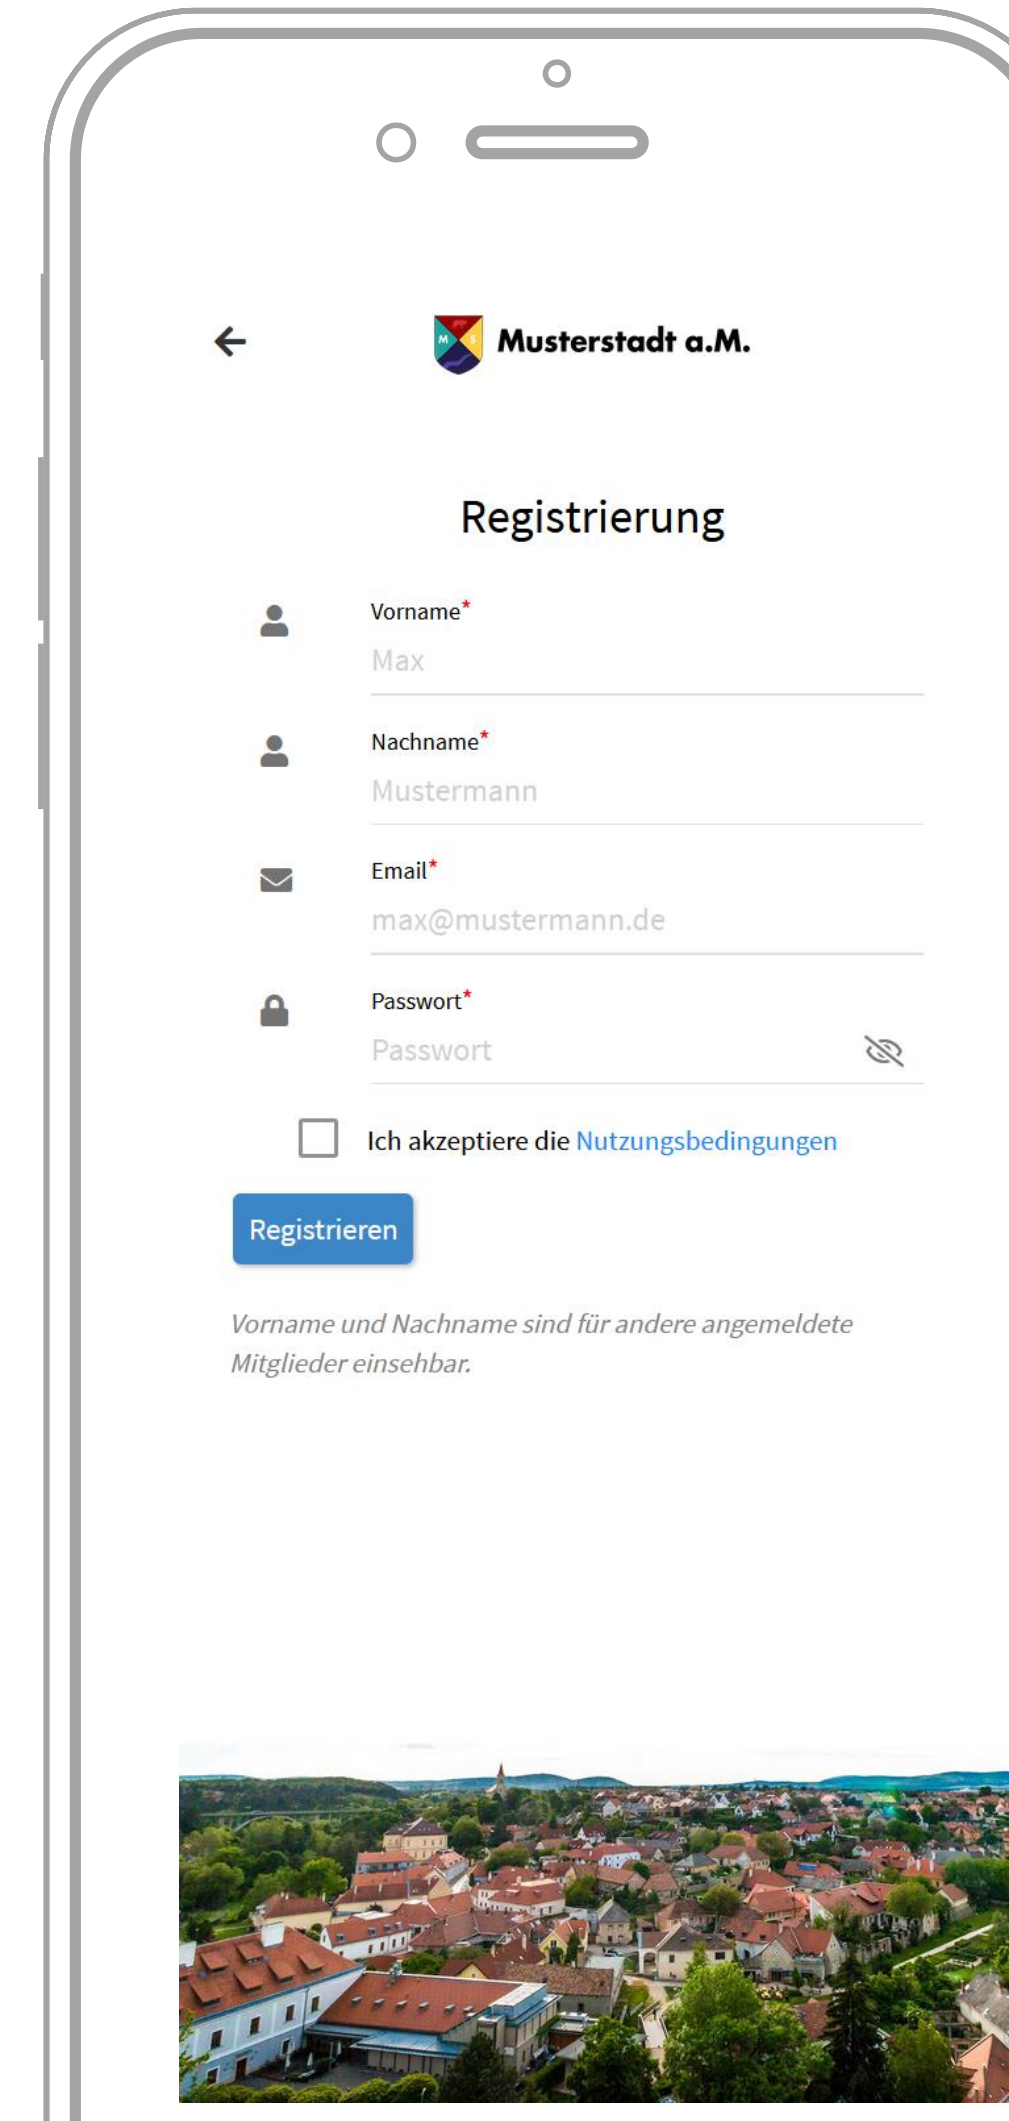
Musterstadt a.M.

Registrierung

Vorname*
Max

Nachname*
Mustermann

Email*
max@mustermann.de

Passwort*
Passwort

Ich akzeptiere die Nutzungsbedingungen

Registrieren

Vorname und Nachname sind für andere angemeldete Mitglieder einsehbar.